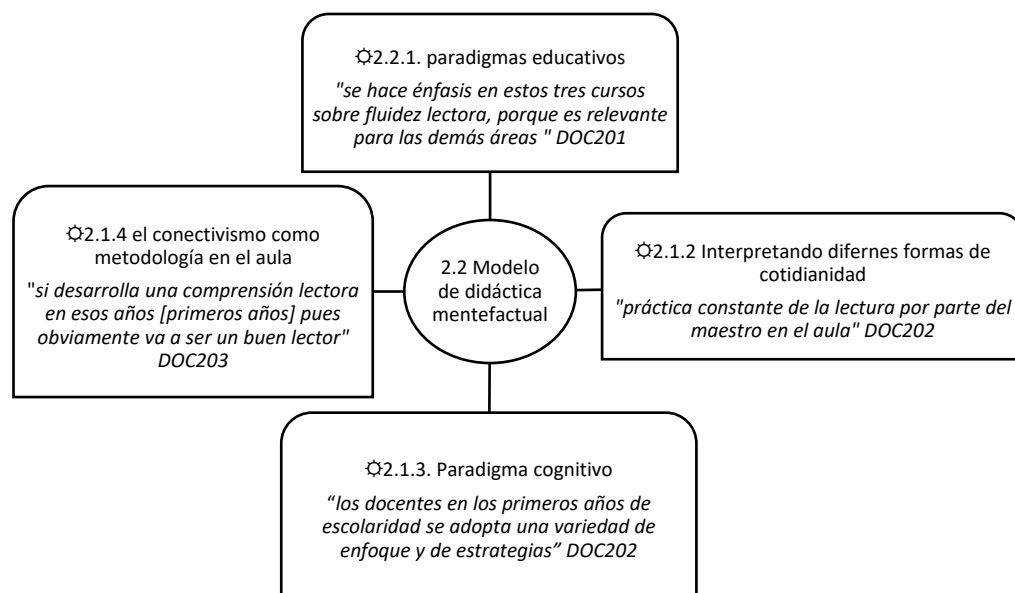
☼2.2.1. paradigmas educativos

*"se hace énfasis en estos tres cursos sobre fluidez lectora, porque es relevante para las demás áreas " DOC201*

☼2.1.4 el conectivismo como metodología en el aula

"*si desarrolla una comprensión lectora en esos años [primeros años] pues obviamente va a ser un buen lector" DOC203*

2.2 Modelo de didáctica mentefactual

☼2.1.2 Interpretando difernes formas de cotidianidad

*"práctica constante de la lectura por parte del maestro en el aula" DOC202*

☼2.1.3. Paradigma cognitivo

"*los docentes en los primeros años de escolaridad se adopta una variedad de enfoque y de estrategias" DOC202*